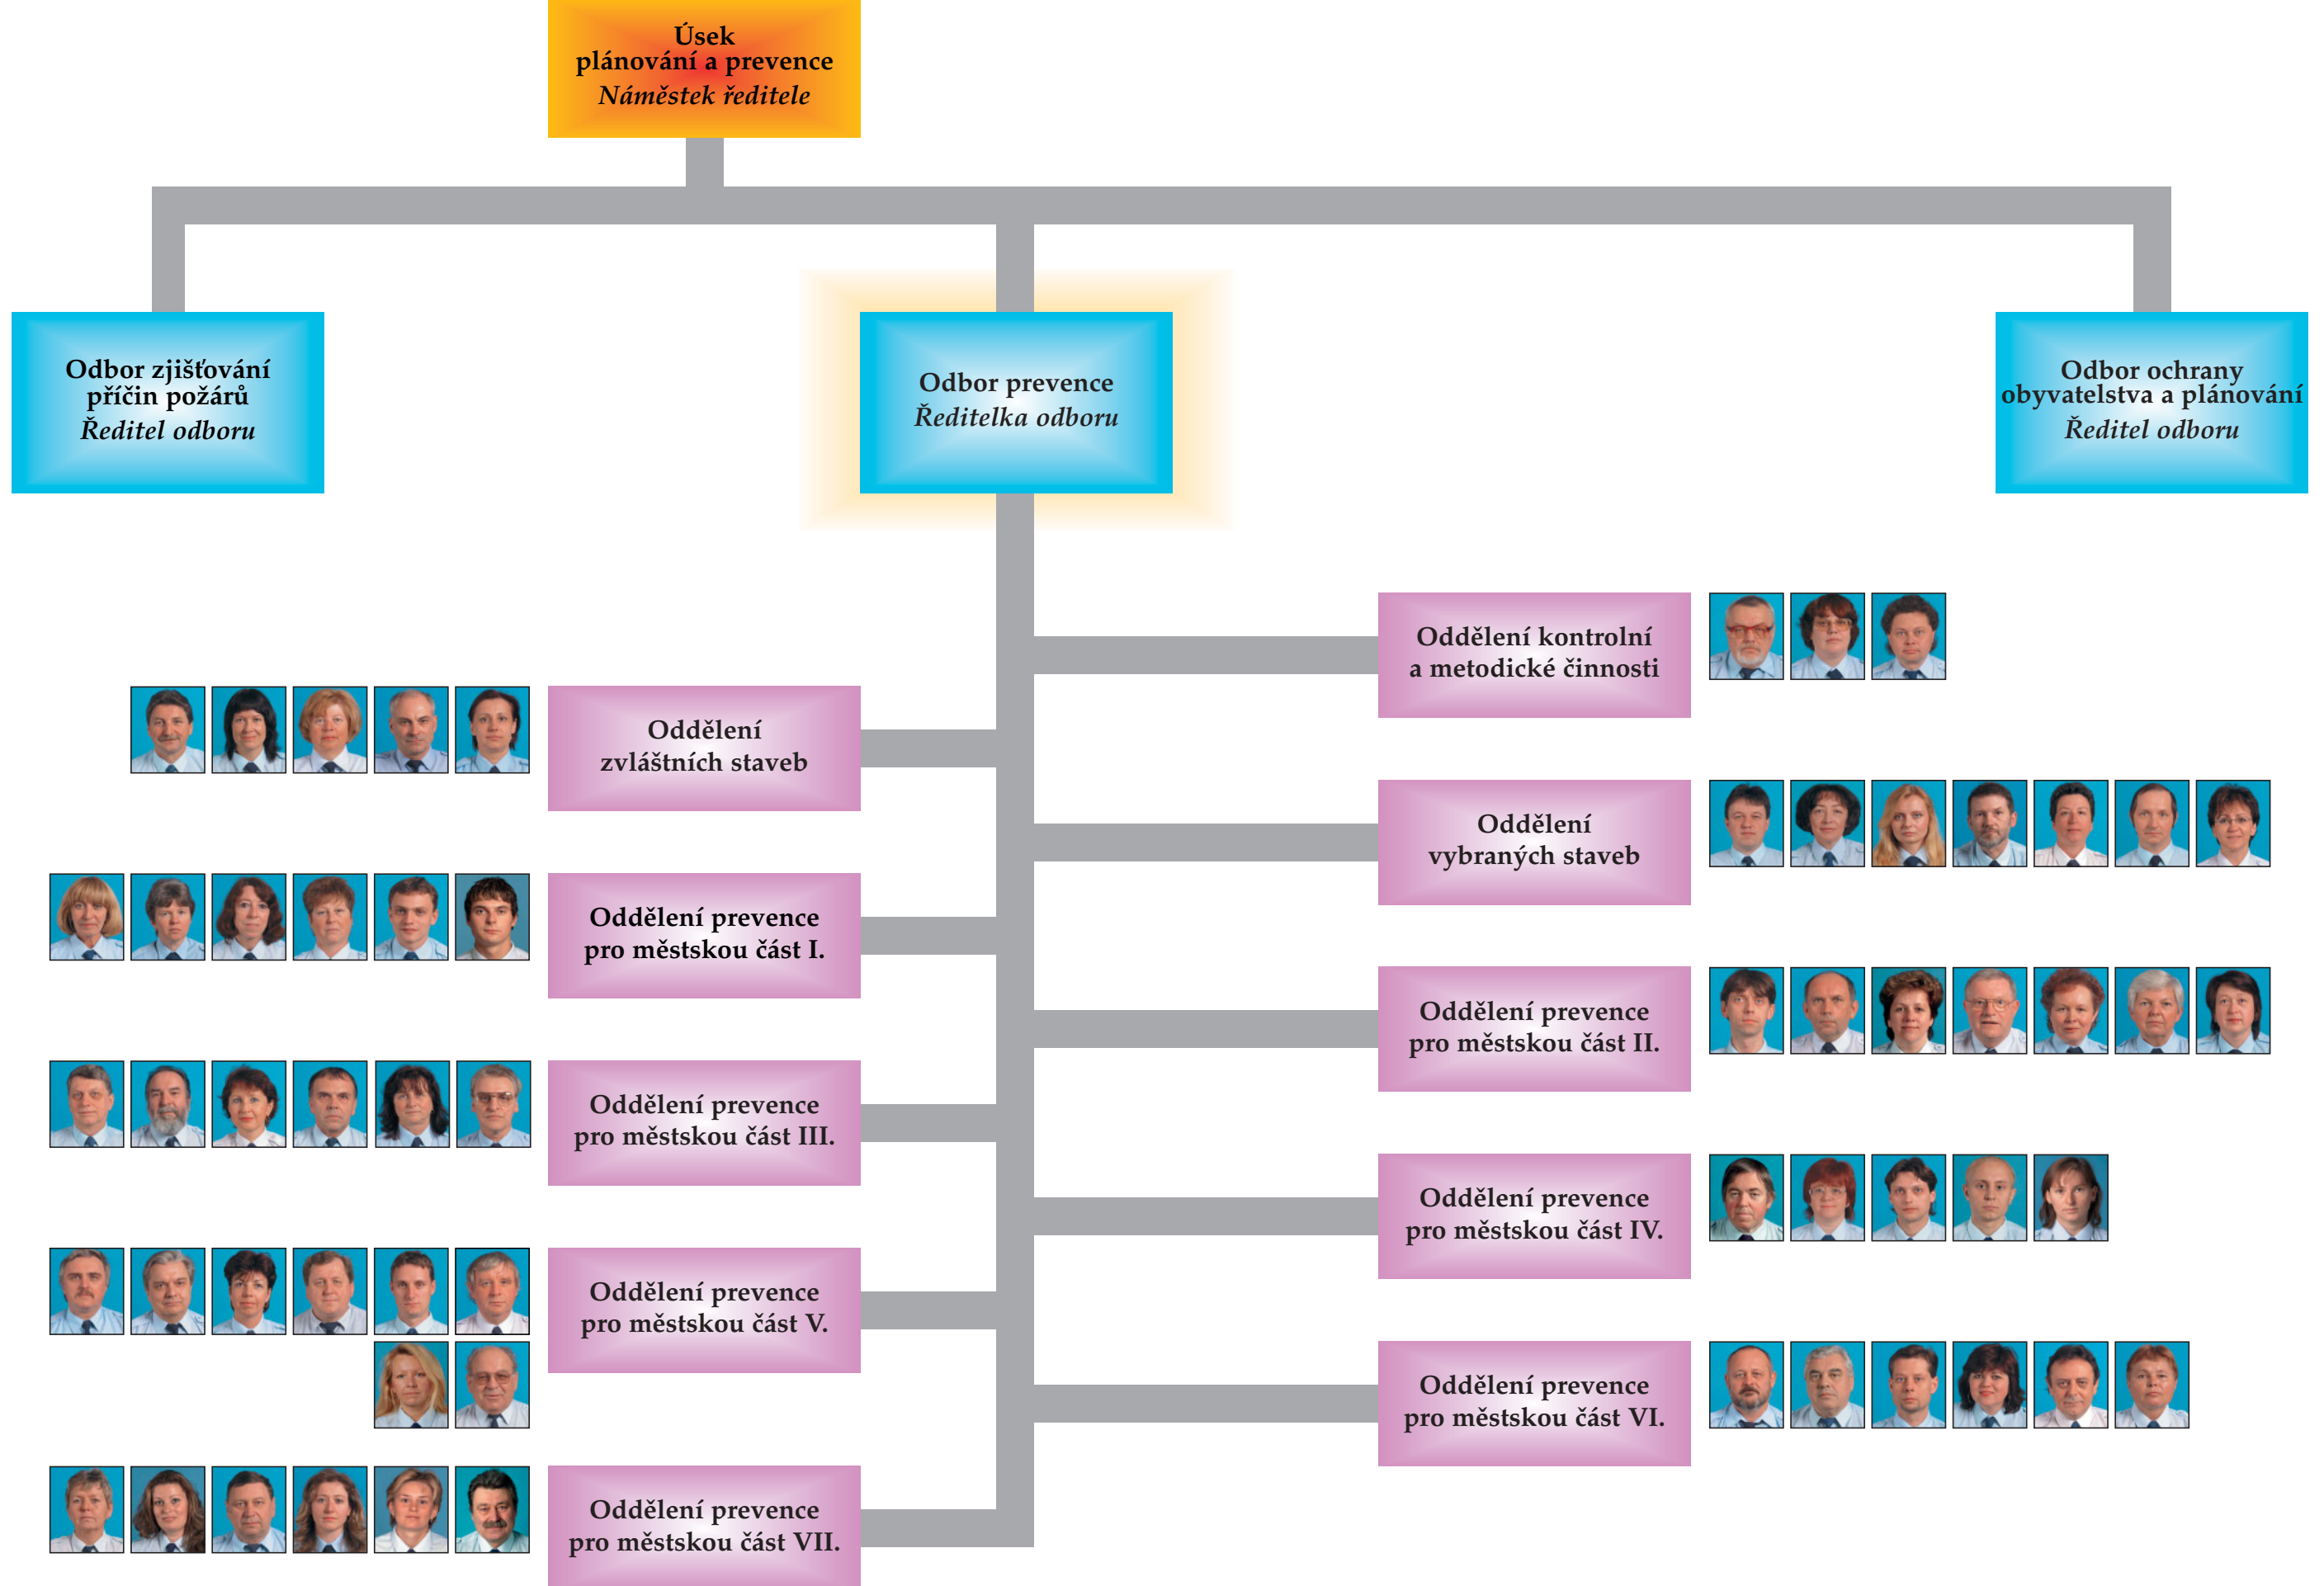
Úsek plánování a prevence
*Náměstek ředitele*

Odbor zjišťování příčin požárů
*Ředitel odboru*

Odbor prevence
*Ředitelka odboru*

Odbor ochrany obyvatelstva a plánování
*Ředitel odboru*

Oddělení kontrolní a metodické činnosti

Oddělení zvláštních staveb

Oddělení vybraných staveb

Oddělení prevence pro městskou část I.

Oddělení prevence pro městskou část II.

Oddělení prevence pro městskou část III.

Oddělení prevence pro městskou část IV.

Oddělení prevence pro městskou část V.

Oddělení prevence pro městskou část VI.

Oddělení prevence pro městskou část VII.